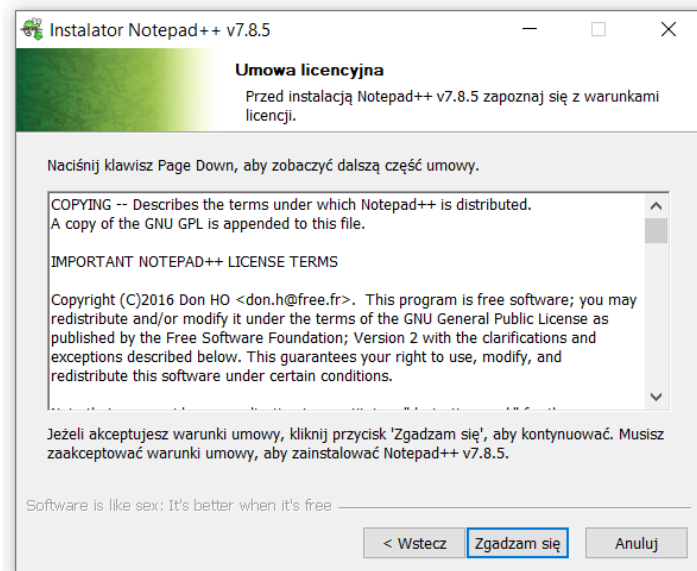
Instalator Notepad++ v7.8.5

Umowa licencyjna

Przed instalacją Notepad++ v7.8.5 zapoznaj się z warunkami licencji.

Naciśnij klawisz Page Down, aby zobaczyć dalszą część umowy.

COPYING -- Describes the terms under which Notepad++ is distributed.
A copy of the GNU GPL is appended to this file.

IMPORTANT NOTEPAD++ LICENSE TERMS

Copyright (C)2016 Don HO <don.h@free.fr>. This program is free software; you may redistribute and/or modify it under the terms of the GNU General Public License as published by the Free Software Foundation; Version 2 with the clarifications and exceptions described below. This guarantees your right to use, modify, and redistribute this software under certain conditions.

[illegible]

Jeżeli akceptujesz warunki umowy, kliknij przycisk 'Zgadzam się', aby kontynuować. Musisz zaakceptować warunki umowy, aby zainstalować Notepad++ v7.8.5.

Software is like sex: It's better when it's free

< Wstecz Zgadzam się Anuluj